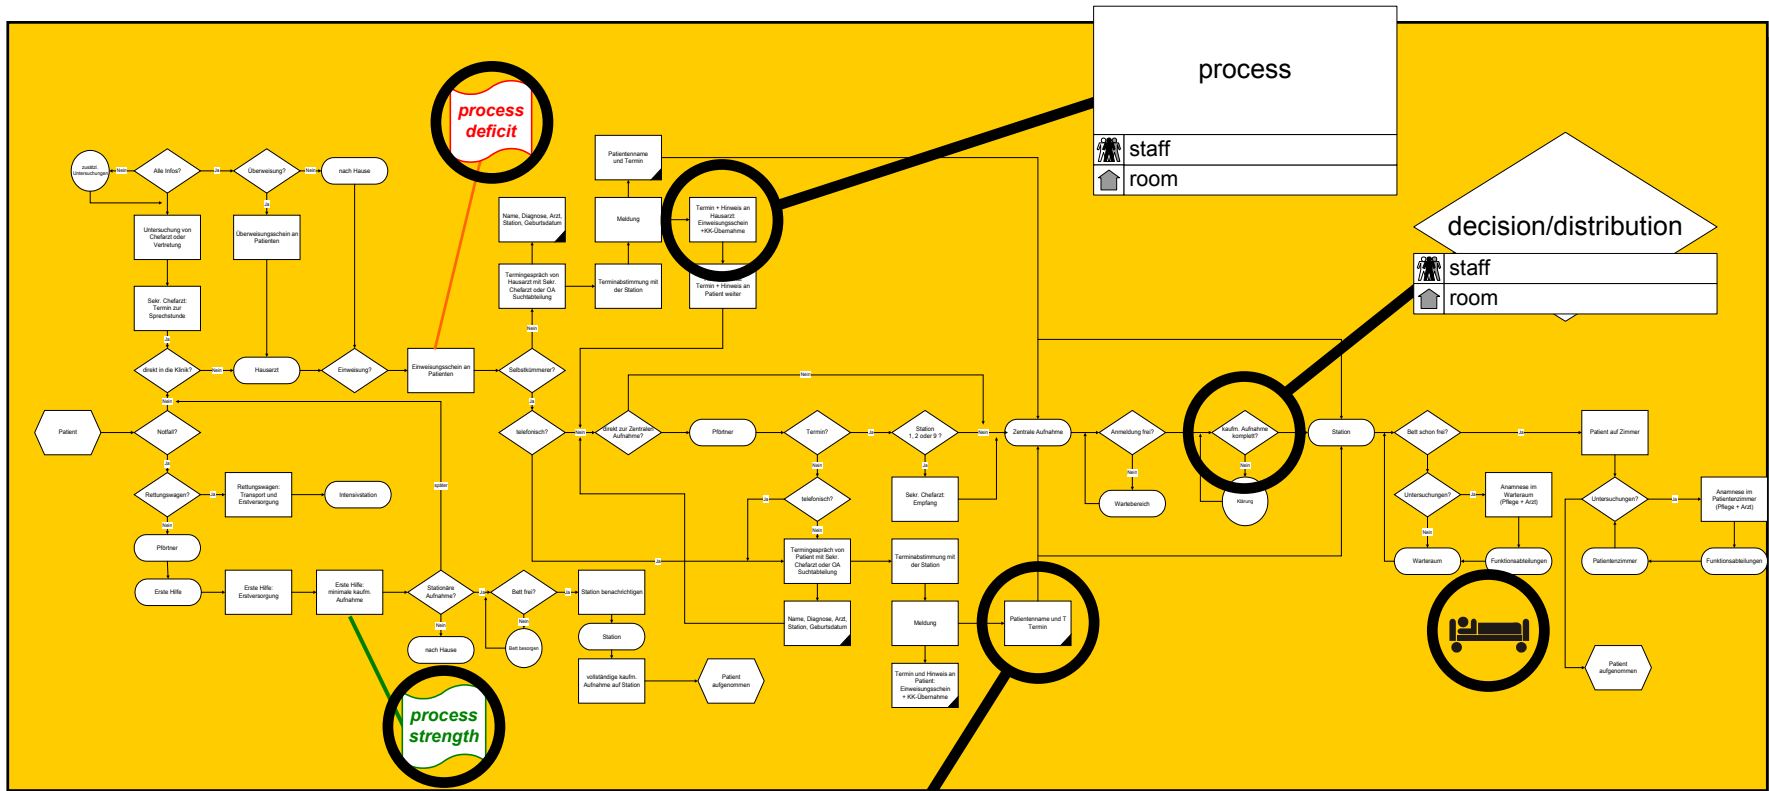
process

staff

room

decision/distribution

staff

room

process deficit

process strength

zusätzl. Untersuchungen

Nein

Alle Infos?

Ja

Überweisung?

Nein

nach Hause

Ja

Untersuchung von Chefarzt oder Vertretung

Überweisungsschein an Patienten

Sekr. Chefarzt: Termin zur Sprechstunde

Ja

direkt in die Klinik?

Nein

Hausarzt

Einweisung?

Einweisungsschein an Patienten

Selbstkümmerer?

Nein

Termingespräch von Hausarzt mit Sekr. Chefarzt oder OA Suchtabteilung

Terminabstimmung mit der Station

Name, Diagnose, Arzt, Station, Geburtsdatum

Meldung

Patientenname und Termin

Termin + Hinweis an Hausarzt Einweisungsschein +KK-Übernahme

Termin + Hinweis an Patient weiter

Ja

Nein

Nein

Patient

Notfall?

Ja

telefonisch?

Nein

direkt zur Zentralen Aufnahme?

Pförtner

Termin?

Ja

Station 1, 2 oder 9 ?

Nein

Zentrale Aufnahme

Anmeldung frei?

kaufm. Aufnahme komplett?

Station

Bett schon frei?

Ja

Patient auf Zimmer

später

Rettungswagen?

Ja

Rettungswagen: Transport und Erstversorgung

Intensivstation

Nein

Nein

Ja

telefonisch?

Ja

Sekr. Chefarzt Empfang

Nein

Wartebereich

Nein

Klärung

Untersuchungen?

Ja

Anamnese im Warteraum (Pflege + Arzt)

Untersuchungen?

Ja

Anamnese im Patientenzimmer (Pflege + Arzt)

Pförtner

Nein

Nein

Erste Hilfe

Erste Hilfe: Erstversorgung

Erste Hilfe: minimale kaufm. Aufnahme

Stationäre Aufnahme?

Ja

Bett frei?

Ja

Station benachrichtigen

Ja

Termingespräch von Patient mit Sekr. Chefarzt oder OA Suchtabteilung

Terminabstimmung mit der Station

Warteraum

Funktionsabteilungen

Patientenzimmer

Funktionsabteilungen

Nein

Nein

Station

Name, Diagnose, Arzt, Station, Geburtsdatum

Meldung

Patientenname und Termin

nach Hause

Bett besorgen

vollständige kaufm. Aufnahme auf Station

Patient aufgenommen

Termin und Hinweis an Patient: Einweisungsschein + KK-Übernahme

Patient aufgenommen